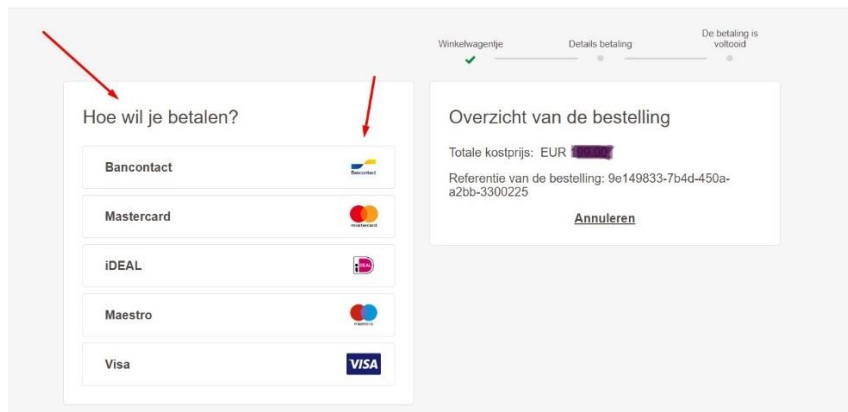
Winkelwagentje

Details betaling

De betaling is voltooid

Hoe wil je betalen?

Bancontact

Bancontact

Mastercard

mastercard

iDEAL

iDEAL

Maestro

maestro

Visa

VISA

Overzicht van de bestelling

Totale kostprijs: EUR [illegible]

Referentie van de bestelling: 9e149833-7b4d-450a-a2bb-3300225

Annuleren